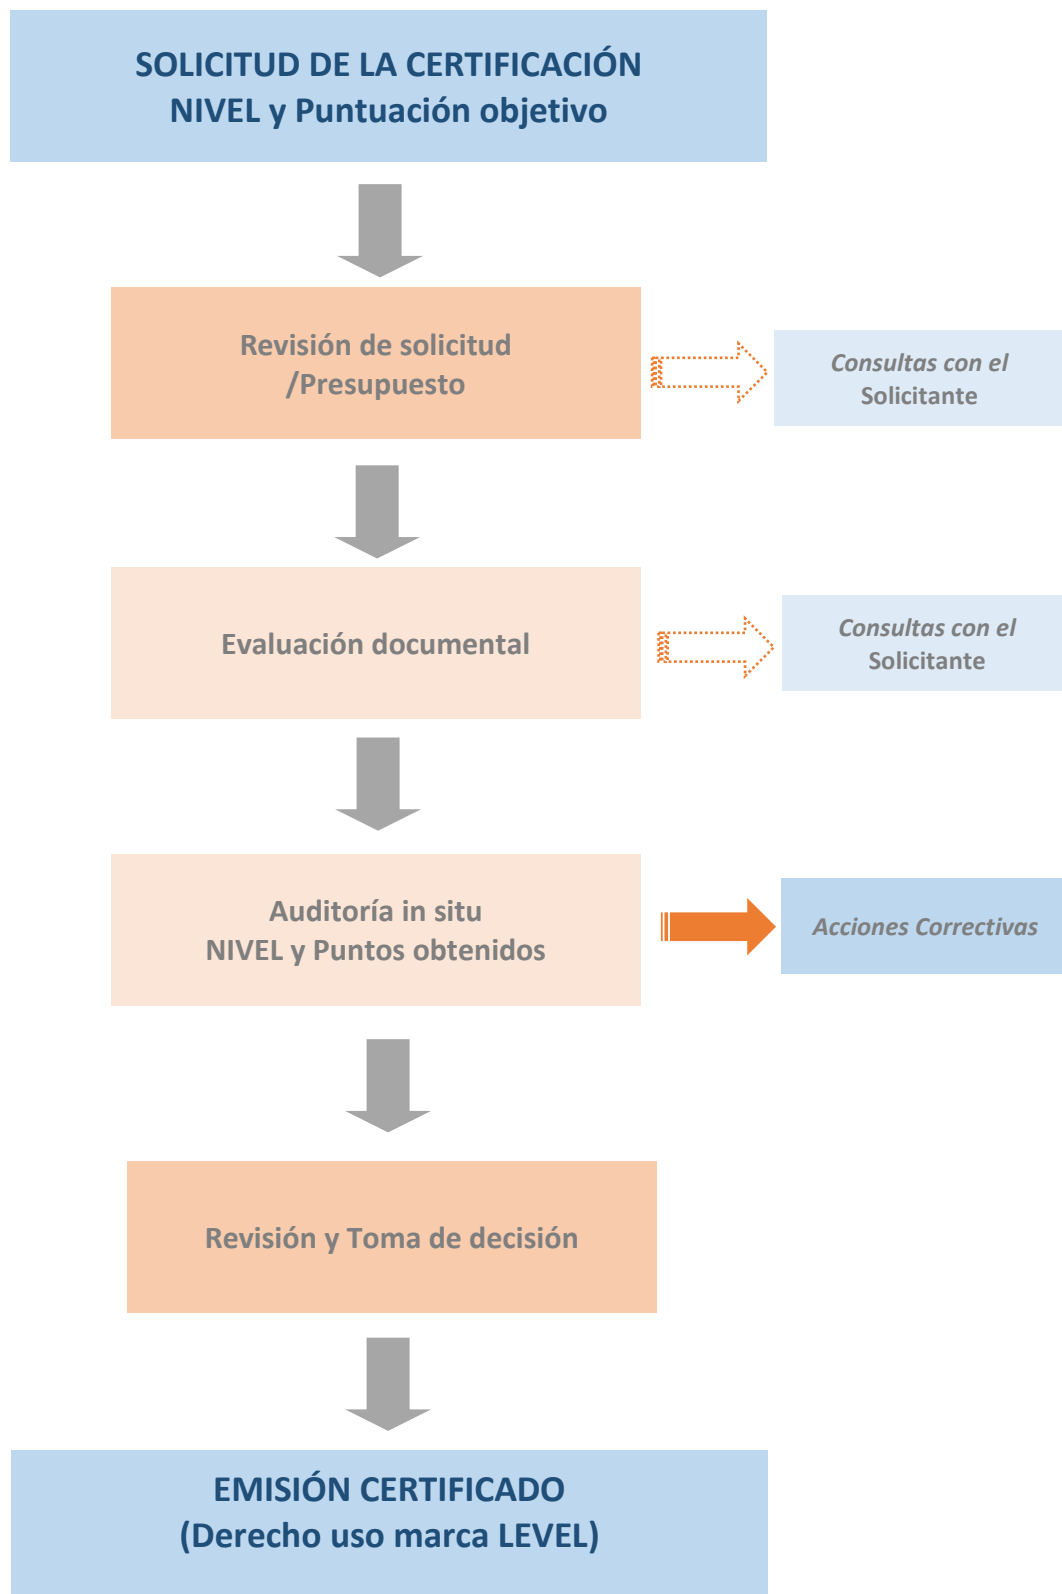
SOLICITUD DE LA CERTIFICACIÓN
NIVEL y Puntuación objetivo

Revisión de solicitud
/Presupuesto

Consultas con el
Solicitante

Evaluación documental

Consultas con el
Solicitante

Auditoría in situ
NIVEL y Puntos obtenidos

Acciones Correctivas

Revisión y Toma de decisión

EMISIÓN CERTIFICADO
(Derecho uso marca LEVEL)